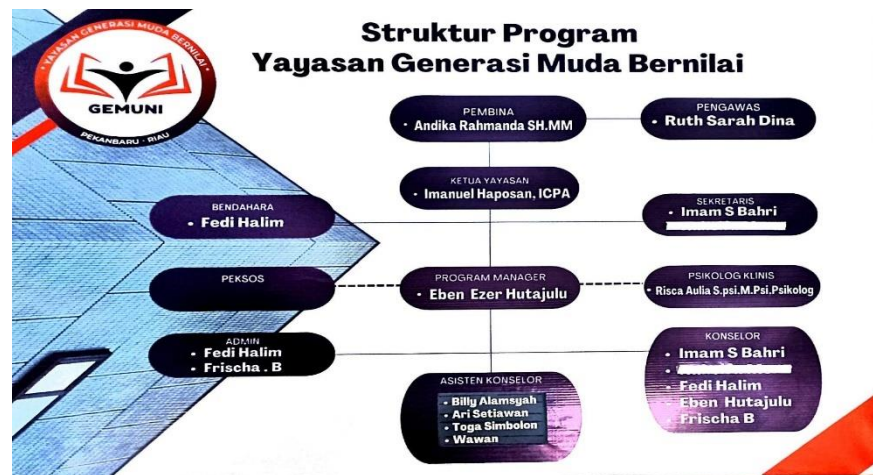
YAYASAN GENERASI MUDA BERNILAI
GEMUNI
PEKANBARU - RIAU

Struktur Program
Yayasan Generasi Muda Bernilai

PEMBINA
• Andika Rahmanda SH.MM

PENGAWAS
• Ruth Sarah Dina

KETUA YAYASAN
• Imanuel Haposan, ICPA

BENDAHARA
• Fedi Halim

SEKRETARIS
• Imam S Bahri
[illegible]

PEKSOS

PROGRAM MANAGER
• Eben Ezer Hutajulu

PSIKOLOG KLINIS
• Risca Aulia S.psi.M.Psi.Psikolog

ADMIN
• Fedi Halim
• Frischa . B

KONSELOR
• Imam S Bahri
• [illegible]
• Fedi Halim
• Eben Hutajulu
• Frischa B

ASISTEN KONSELOR
• Billy Alamsyah
• Ari Setiawan
• Toga Simbolon
• Wawan